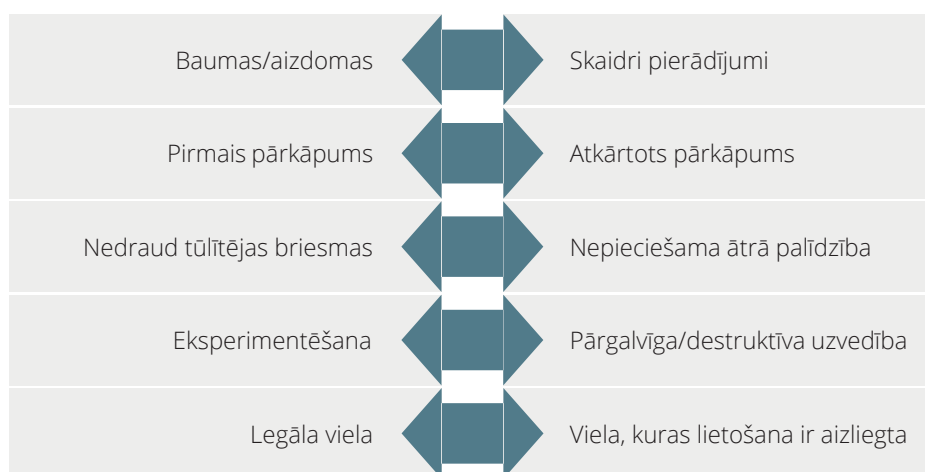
| | |
|---|---|
| Baumas/aizdomas | Skaidri pierādījumi |
| Pirmais pārkāpums | Atkārtots pārkāpums |
| Nedraud tūlītējas briesmas | Nepieciešama ātrā palīdzība |
| Eksperimentēšana | Pārgalvīga/destruktīva uzvedība |
| Legāla viela | Viela, kuras lietošana ir aizliegta |